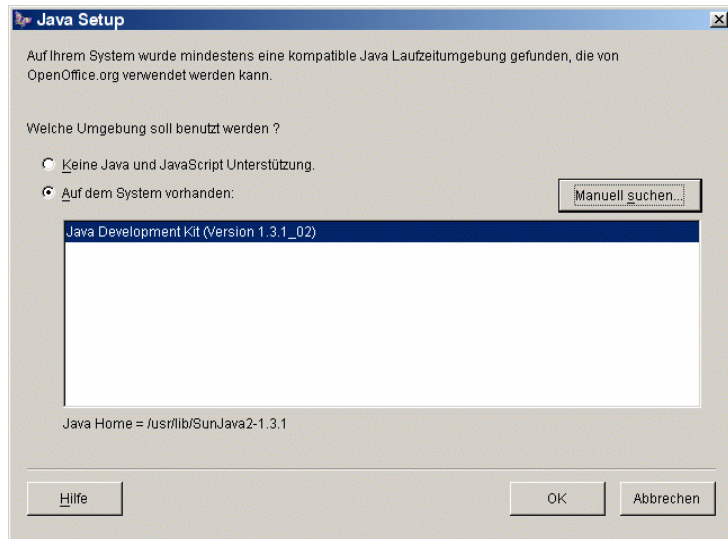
Java Setup

Auf Ihrem System wurde mindestens eine kompatible Java Laufzeitumgebung gefunden, die von OpenOffice.org verwendet werden kann.

Welche Umgebung soll benutzt werden ?

Keine Java und JavaScript Unterstützung.

Auf dem System vorhanden:

Manuell suchen...

Java Development Kit (Version 1.3.1_02)

Java Home = /usr/lib/SunJava2-1.3.1

Hilfe

OK

Abbrechen